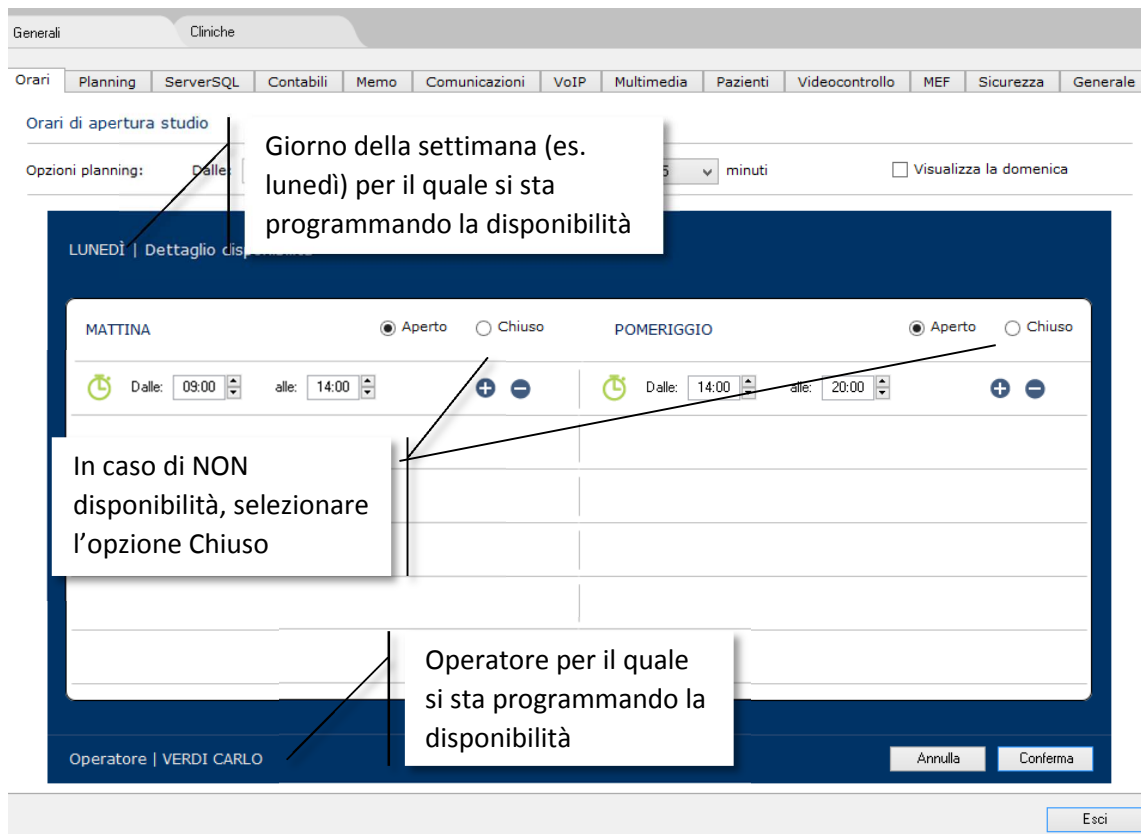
Generali | Cliniche

Orari | Planning | ServerSQL | Contabili | Memo | Comunicazioni | VoIP | Multimedia | Pazienti | Videocontrollo | MEF | Sicurezza | Generale

Orari di apertura studio

Giorno della settimana (es. lunedì) per il quale si sta programmando la disponibilità

Opzioni planning: Dalle: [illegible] 5 minuti

Visualizza la domenica

LUNEDÌ | Dettaglio disp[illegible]

MATTINA

Aperto

Chiuso

POMERIGGIO

Aperto

Chiuso

Dalle: 09:00 alle: 14:00

Dalle: 14:00 alle: 20:00

In caso di NON disponibilità, selezionare l'opzione Chiuso

Operatore per il quale si sta programmando la disponibilità

Operatore | VERDI CARLO

Annulla

Conferma

Esci